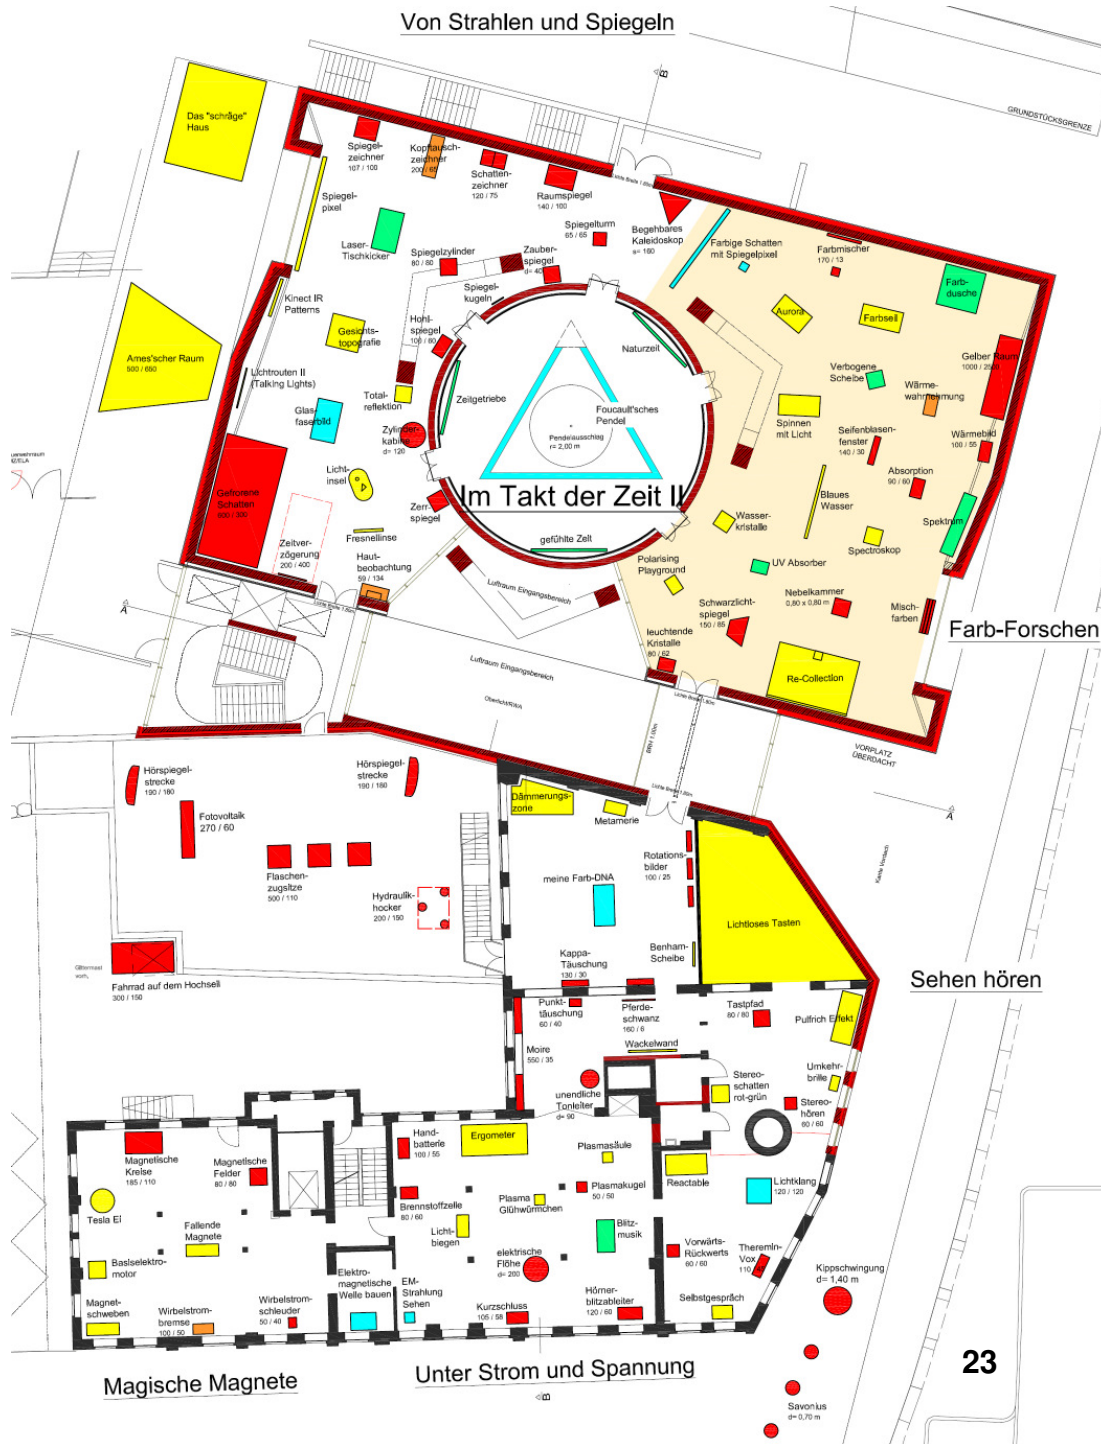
Von Strahlen und Spiegeln

GRUNDSTÜCKSGRENZE

Das "schräge" Haus

Spiegelzeichner 107 / 100

Kopftauschzeichner 200 / 60

Schattenzeichner 120 / 75

Raumspiegel 140 / 100

Spiegelpixel

Laser-Tischkicker

Spiegelzylinder 80 / 80

Spiegelturm 65 / 65

Begehbares Kaleidoskop s= 180

Farbige Schatten mit Spiegelpixel

Farbmischer 170 / 13

Farbdusche

Zauberspiegel d= 40

Spiegelkugeln

Kinect IR Patterns

Ames'scher Raum 500 / 650

Gesichtstopografie

Hohlspiegel 100 / 60

Naturzeit

Aurora

Farbseil

Gelber Raum 1000 / 2500

Lichtrouten II (Talking Lights)

Totalreflektion

Zeilgetriebe

Foucault'sches Pendel

Pendelausschlag r= 2,00 m

Verbogene Scheibe

Wärmewahrnehmung

Glasfaserbild

Zylinderkabine d= 120

Spinnen mit Licht

Seifenblasenfenster 140 / 30

Wärmebild 100 / 55

Gefrorene Schatten 800 / 300

Lichtinsel

Im Takt der Zeit II

Blaues Wasser

Absorption 90 / 60

Zerrspiegel

Wasserkristalle

Spektrum

Zeitverzögerung 200 / 400

Fresnellinse

gefühlte Zeit

Spectroskop

Hautbeobachtung 59 / 134

Polarising Playground

UV Absorber

Luftraum Eingangsbereich

Nebelkammer 0,80 x 0,80 m

Schwarzlichtspiegel 150 / 85

Mischfarben

Farb-Forschen

leuchtende Kristalle 80 / 62

Re-Collection

Luftraum Eingangsbereich

Oberlicht/RWA

VORPLATZ ÜBERDACHT

Hörspiegelstrecke 190 / 180

Hörspiegelstrecke 190 / 180

Dämmerungszone

Metamerie

Fotovoltaik 270 / 60

Rotationsbilder 100 / 25

Flaschenzugsitze 500 / 110

meine Farb-DNA

Lichtloses Tasten

Hydraulikhocker 200 / 150

Kappa-Täuschung 130 / 30

Benham-Scheibe

Fahrrad auf dem Hochseil 300 / 150

Sehen hören

Punkttäuschung 60 / 40

Pferdeschwanz 160 / 6

Tastpfad 80 / 80

Pulfrich Effekt

Wackelwand

Moire 550 / 35

Umkehrbrille

unendliche Tonleiter d= 90

Stereoschatten rot-grün

Stereohören 60 / 60

Handbatterie 100 / 55

Ergometer

Magnetische Kreise 185 / 110

Magnetische Felder 80 / 80

Plasmasäule

Reactable

Lichtklang 120 / 120

Tesla Ei

Brennstoffzelle 80 / 60

Plasma Glühwürmchen

Plasmakugel 50 / 50

Fallende Magnete

Lichtbiegen

Blitzmusik

Basiselektromotor

elektrische Flöhe d= 200

Vorwärts-Rückwerts 60 / 60

Thereminvox 110

Kippschwingung d= 1,40 m

Elektromagnetische Welle bauen

EM-Strahlung Sehen

Magnetschweben

Wirbelstrombremse 100 / 50

Wirbelstromschleuder 50 / 40

Kurzschluss 105 / 58

Hörnerblitzableiter 120 / 60

Selbstgespräch

23

Magische Magnete

Unter Strom und Spannung

Savonius d= 0,70 m